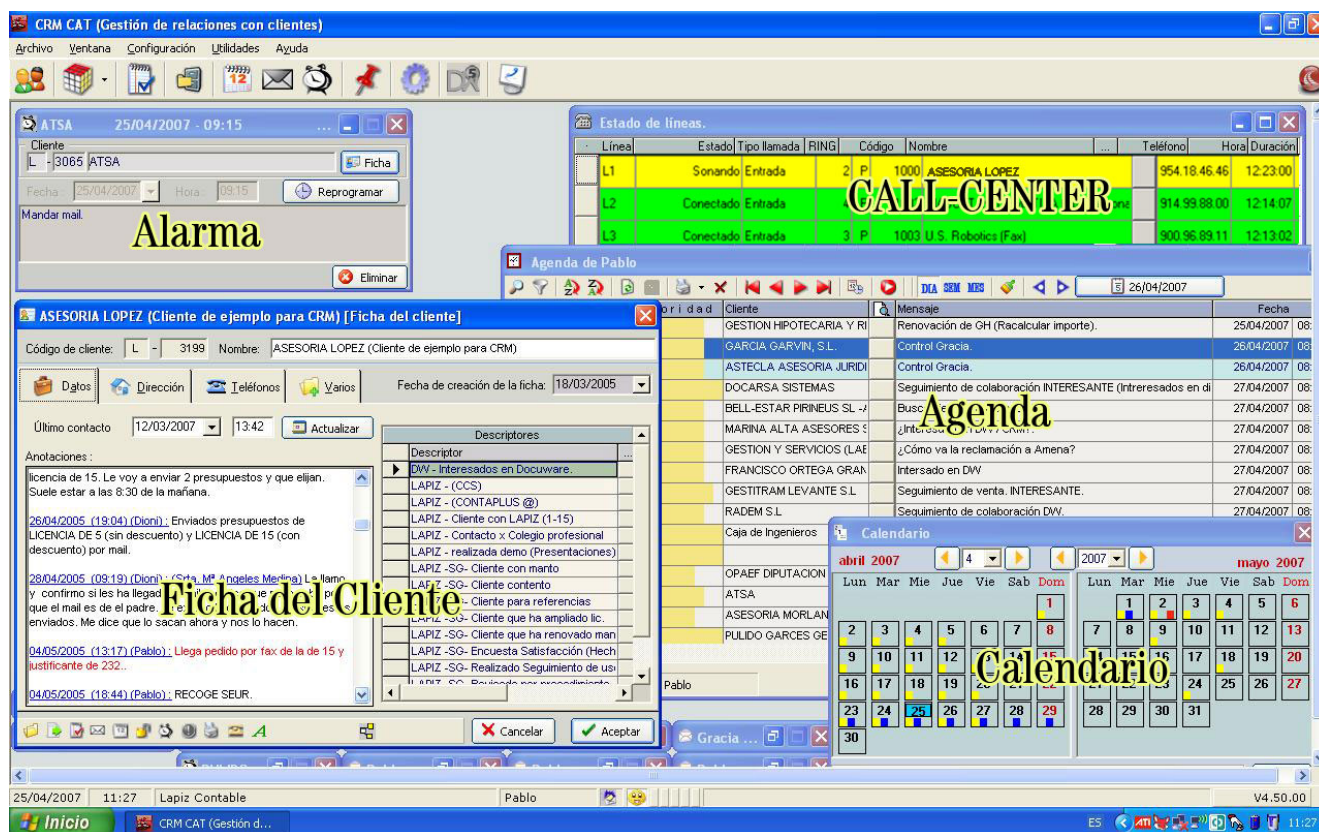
CRM CAT (Gestión de relaciones con clientes)

Archivo Ventana Configuración Utilidades Ayuda

ATSA 25/04/2007 - 09:15

Cliente
L - 3065 ATSA
Ficha
Fecha: 25/04/2007 Hora: 09:15 Reprogramar
Mandar mail.
Alarma
Eliminar

Estado de líneas.

| Línea | Estado | Tipo llamada | RING | Código | Nombre | Teléfono | Hora | Duración |
|---|---|---|---|---|---|---|---|---|
| L1 | Sonando | Entrada | 2 | P 1000 | ASESORIA LOPEZ | 954.18.46.46 | 12:23:00 | |
| L2 | Conectado | Entrada | | | | 914.99.88.00 | 12:14:07 | |
| L3 | Conectado | Entrada | 3 | P 1003 | U.S. Robotics (Fax) | 900.96.89.11 | 12:13:02 | |

CALL-CENTER

Agenda de Pablo

DIA SEM MES 26/04/2007

| Cliente | Mensaje | Fecha |
|---|---|---|
| GESTION HIPOTECARIA Y RI | Renovación de GH (Racalcular importe). | 25/04/2007 08: |
| GARCIA GARVIN, S.L. | Control Gracia. | 26/04/2007 08: |
| ASTECLA ASESORIA JURIDI | Control Gracia. | 26/04/2007 08: |
| DOCARSA SISTEMAS | Seguimiento de colaboración INTERESANTE (Intreresados en di | 27/04/2007 08: |
| BELL-ESTAR PIRINEUS SL -/ | Busc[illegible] | 27/04/2007 08: |
| MARINA ALTA ASESORES S | ¿Interes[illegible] CRM? | 27/04/2007 08: |
| GESTION Y SERVICIOS (LAE | ¿Cómo va la reclamación a Amena? | 27/04/2007 08: |
| FRANCISCO ORTEGA GRAN | Intersado en DW | 27/04/2007 08: |
| GESTITRAM LEVANTE S.L | Seguimiento de venta. INTERESANTE. | 27/04/2007 08: |
| RADEM S.L | Seguimiento de colaboración DW. | 27/04/2007 08: |
| Caja de Ingenieros | | |
| OPAEF DIPUTACION | | |
| ATSA | | |
| ASESORIA MORLAN | | |
| PULIDO GARCES GE | | |

Agenda

Pablo

ASESORIA LOPEZ (Cliente de ejemplo para CRM) [Ficha del cliente]

Código de cliente: L - 3199 Nombre: ASESORIA LOPEZ (Cliente de ejemplo para CRM)

Datos Dirección Teléfonos Varios Fecha de creación de la ficha: 18/03/2005

Último contacto 12/03/2007 13:42 Actualizar

Anotaciones :
licencia de 15. Le voy a enviar 2 presupuestos y que elijan. Suele estar a las 8:30 de la mañana.

26/04/2005 (19:04) (Dioni) : Enviados presupuestos de LICENCIA DE 5 (sin descuento) y LICENCIA DE 15 (con descuento) por mail.

28/04/2005 (09:19) (Dioni) : (Srta. Mª Angeles Medina) Le llamo y confirmo si les ha llegad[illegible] que el mail es de el padre. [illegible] enviados. Me dice que lo sacan ahora y nos lo hacen.

04/05/2005 (13:17) (Pablo) : Llega pedido por fax de la de 15 y justificante de 232..

04/05/2005 (18:44) (Pablo) : RECOGE SEUR.

Ficha del Cliente

Descriptores
Descriptor
DW - Interesados en Docuware.
LAPIZ - (CCS)
LAPIZ - (CONTAPLUS @)
LAPIZ - Cliente con LAPIZ (1-15)
LAPIZ - Contacto x Colegio profesional
LAPIZ - realizada demo (Presentaciones)
LAPIZ -SG- Cliente con manto
LAPIZ -SG- Cliente contento
LAPIZ -SG- Cliente para referencias
LAPIZ -SG- Cliente que ha ampliado lic.
LAPIZ -SG- Cliente que ha renovado man
LAPIZ -SG- Encuesta Satisfacción (Hech
LAPIZ -SG- Realizado Seguimiento de us

Cancelar Aceptar

Calendario

abril 2007 4 2007 mayo 2007

Lun Mar Mie Jue Vie Sab Dom
1
2 3 4 5 6 7 8
9 10 11 12 13 14 15
16 17 18 19 20 21 22
23 24 25 26 27 28 29
30

Lun Mar Mie Jue Vie Sab Dom
1 2 3 4 5 6
7 8 9 10 11 12 13
14 15 16 17 18 19 20
21 22 23 24 25 26 27
28 29 30 31

Calendario

Gracia ...

25/04/2007 11:27 Lapiz Contable Pablo V4.50.00

Inicio CRM CAT (Gestión d... ES 11:27